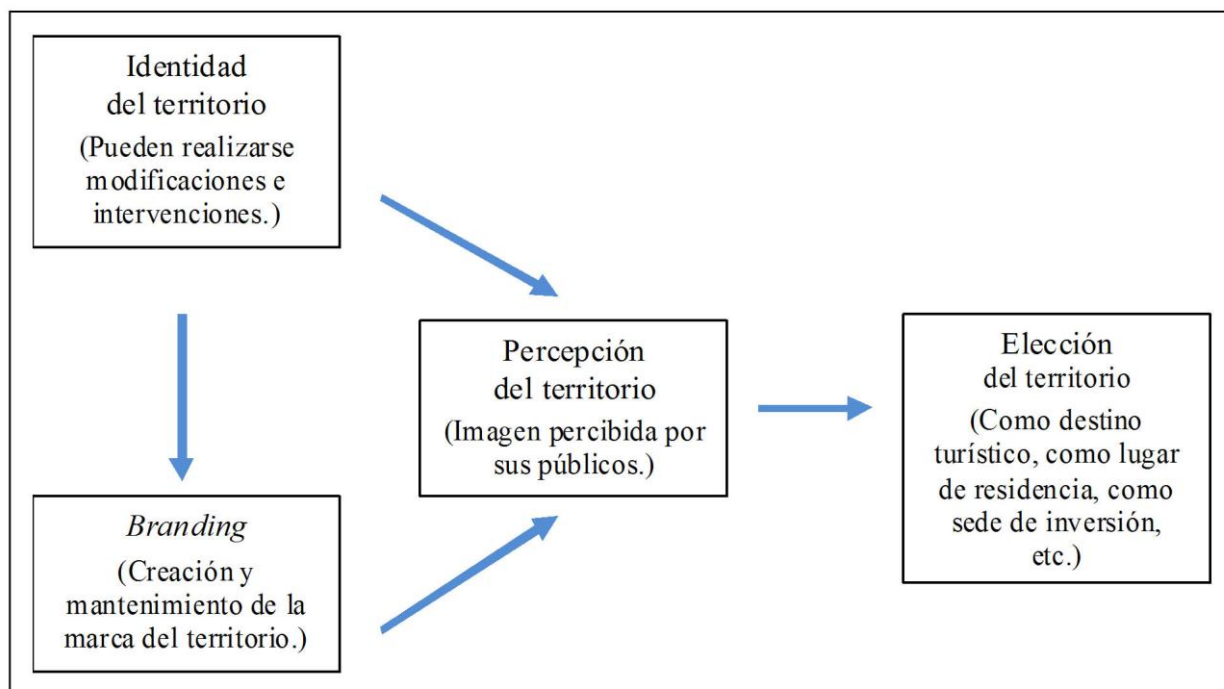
Identidad del territorio
(Pueden realizarse modificaciones e intervenciones.)

*Branding*
(Creación y mantenimiento de la marca del territorio.)

Percepción del territorio
(Imagen percibida por sus públicos.)

Elección del territorio
(Como destino turístico, como lugar de residencia, como sede de inversión, etc.)